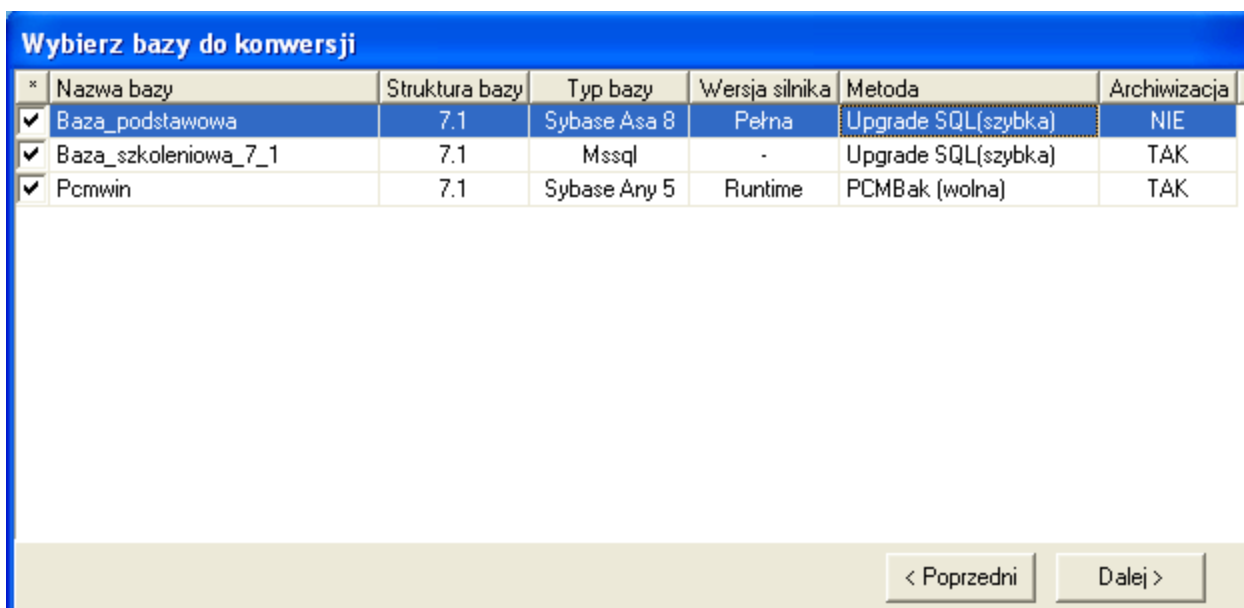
Wybierz bazy do konwersji

| * | Nazwa bazy | Struktura bazy | Typ bazy | Wersja silnika | Metoda | Archiwizacja |
|---|---|---|---|---|---|---|
| ✔ | Baza_podstawowa | 7.1 | Sybase Asa 8 | Pełna | Upgrade SQL(szybka) | NIE |
| ✔ | Baza_szkoleniowa_7_1 | 7.1 | Mssql | - | Upgrade SQL(szybka) | TAK |
| ✔ | Pcmwin | 7.1 | Sybase Any 5 | Runtime | PCMBak (wolna) | TAK |

< Poprzedni

Dalej >